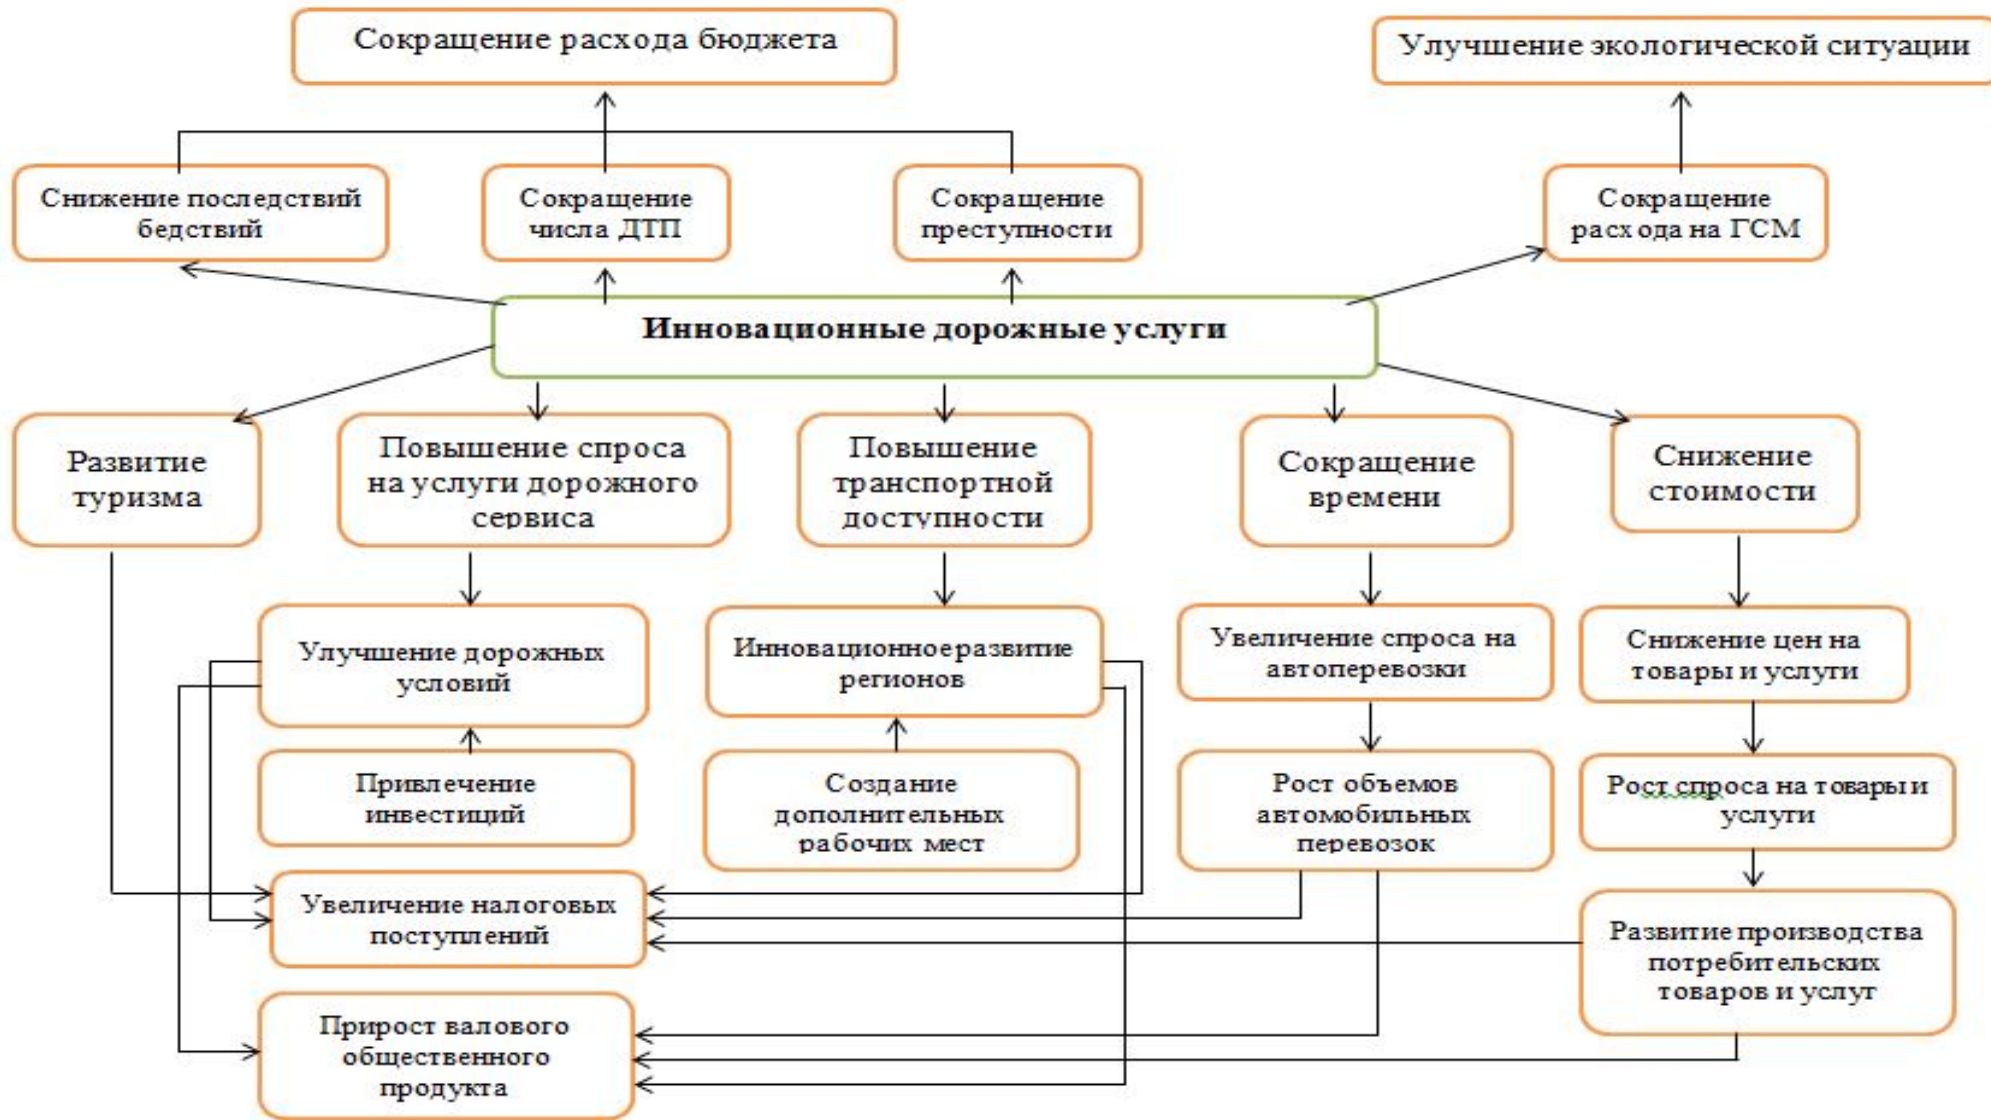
Сокращение расхода бюджета

Улучшение экологической ситуации

Снижение последствий бедствий

Сокращение числа ДТП

Сокращение преступности

Сокращение расх ода на ГСМ

Инновационные дорожные услуги

Развитие туризма

Повышение спроса на услуги дорожного сервиса

Повышение транспортной доступности

Сокращение времени

Снижение стоимости

Улучшение дорожных условий

Инновационноеразвитие регионов

Увеличение спроса на автоперевозки

Снижение цен на товары и услуги

Привлечение инвестиций

Создание дополнительных рабочих мест

Рост объемов автомобильных перевозок

Рост спроса на товары и услуги

Увеличение налоговых поступлений

Развитие производства потребительских товаров и услуг

Прирост валового общественного продукта